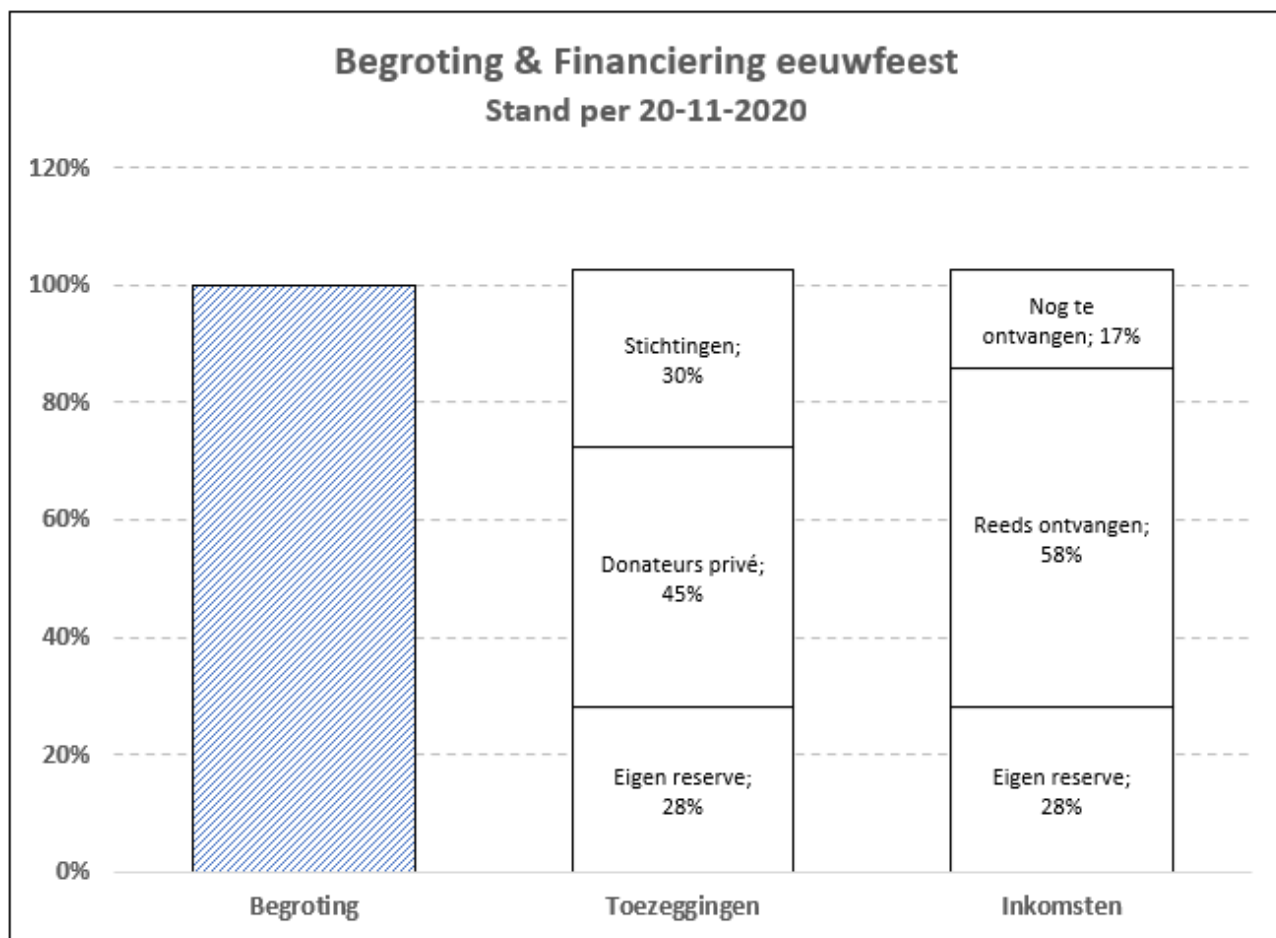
Begroting & Financiering eeuwfeest
Stand per 20-11-2020

120%
100%
80%
60%
40%
20%
0%

Stichtingen; 30%
Donateurs privé; 45%
Eigen reserve; 28%

Nog te ontvangen; 17%
Reeds ontvangen; 58%
Eigen reserve; 28%

Begroting
Toezeggingen
Inkomsten